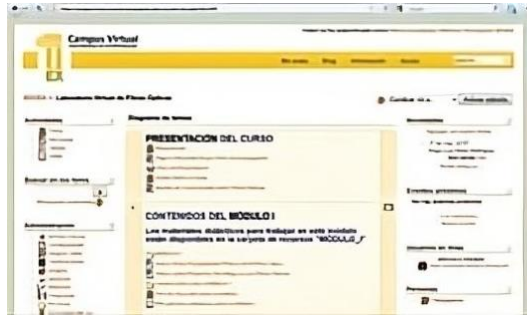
Campus Virtual

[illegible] Laboratorio Virtual de Física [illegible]

Cambiar rol a... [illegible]

PRESENTACION DEL CURSO

CONTENIDOS DEL MÓDULO I

Los materiales didácticos para trabajar en este módulo están disponibles en la carpeta de recursos "MODULO I"